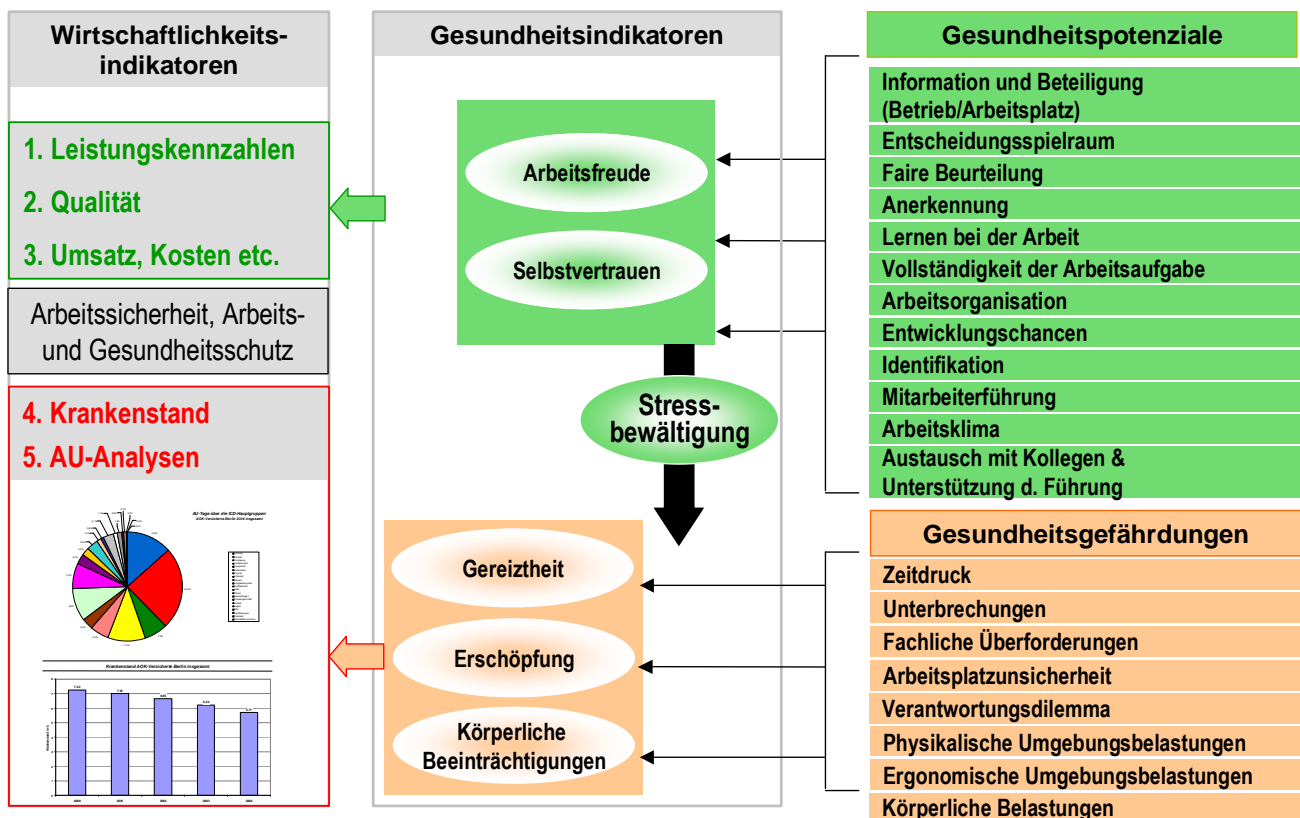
Wirtschaftlichkeitsindikatoren

1. Leistungskennzahlen

2. Qualität

3. Umsatz, Kosten etc.

Arbeitssicherheit, Arbeits- und Gesundheitsschutz

4. Krankenstand

5. AU-Analysen

AU-Tage über die ICD-Hauptgruppen

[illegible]

Krankenstand AOK-Versicherte Berlin insgesamt

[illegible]

Gesundheitsindikatoren

Arbeitsfreude

Selbstvertrauen

Stressbewältigung

Gereiztheit

Erschöpfung

Körperliche Beeinträchtigungen

Gesundheitspotenziale

Information und Beteiligung (Betrieb/Arbeitsplatz)

Entscheidungsspielraum

Faire Beurteilung

Anerkennung

Lernen bei der Arbeit

Vollständigkeit der Arbeitsaufgabe

Arbeitsorganisation

Entwicklungschancen

Identifikation

Mitarbeiterführung

Arbeitsklima

Austausch mit Kollegen & Unterstützung d. Führung

Gesundheitsgefährdungen

Zeitdruck

Unterbrechungen

Fachliche Überforderungen

Arbeitsplatzunsicherheit

Verantwortungsdilemma

Physikalische Umgebungsbelastungen

Ergonomische Umgebungsbelastungen

Körperliche Belastungen